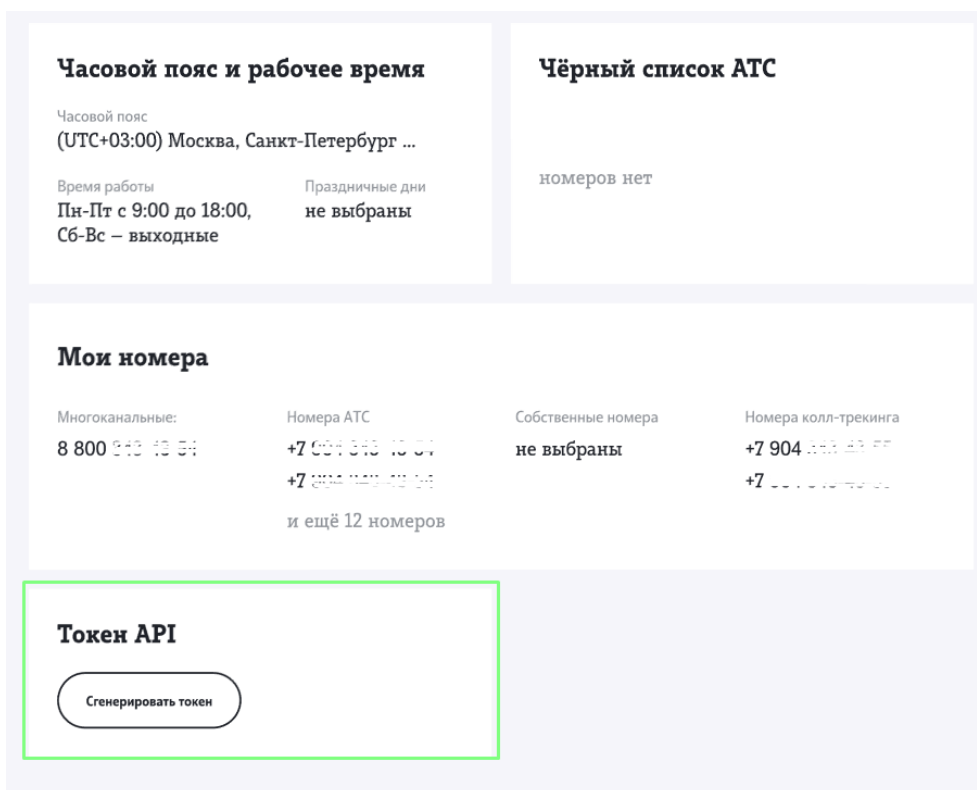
Часовой пояс и рабочее время

Часовой пояс
(UTC+03:00) Москва, Санкт-Петербург ...

Время работы
Пн-Пт с 9:00 до 18:00, Сб-Вс – выходные

Праздничные дни
не выбраны

Чёрный список АТС

номеров нет

Мои номера

Многоканальные:
8 800 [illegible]

Номера АТС
+7 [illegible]
+7 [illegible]
и ещё 12 номеров

Собственные номера
не выбраны

Номера колл-трекинга
+7 904 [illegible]
+7 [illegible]

Токен API

Сгенерировать токен